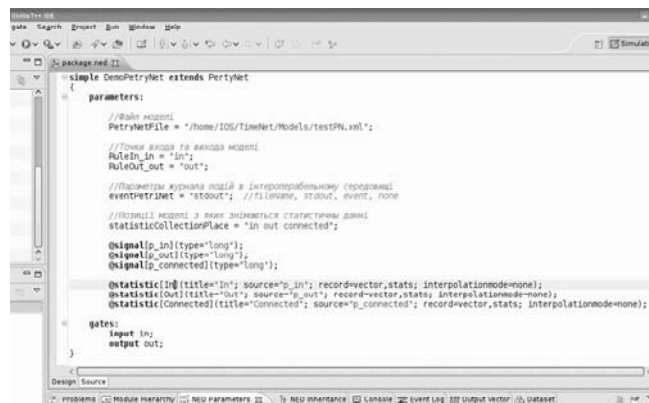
OMNeT++ IDE
gate Search Project Run Window Help

Simulat

package.ned

simple DemoPetryNet extends PertyNet
{
parameters:

//Файл моделі
PetryNetFile = "/home/IOS/TimeNet/Models/testPN.xml";

//Точки входа та выхода моделі
RuleIn_in = "in";
RuleOut_out = "out";

//Параметры журнала подій в інтероперабельному середовищі
eventPetriNet = "stdout"; //filename, stdout, event, none

//Позиції моделі з яких знімаються статистичні данні
statisticCollectionPlace = "in out connected";

@signal[p_in](type="long");
@signal[p_out](type="long");
@signal[p_connected](type="long");

@statistic[In](title="In"; source="p_in"; record=vector,stats; interpolationmode=none);
@statistic[Out](title="Out"; source="p_out"; record=vector,stats; interpolationmode=none);
@statistic[Connected](title="Connected"; source="p_connected"; record=vector,stats; interpolationmode=none);

gates:
input in;
output out;
}

Design Source

Problems Module Hierarchy NED Parameters NED Inheritance Console Event Log Output Vector Dataset